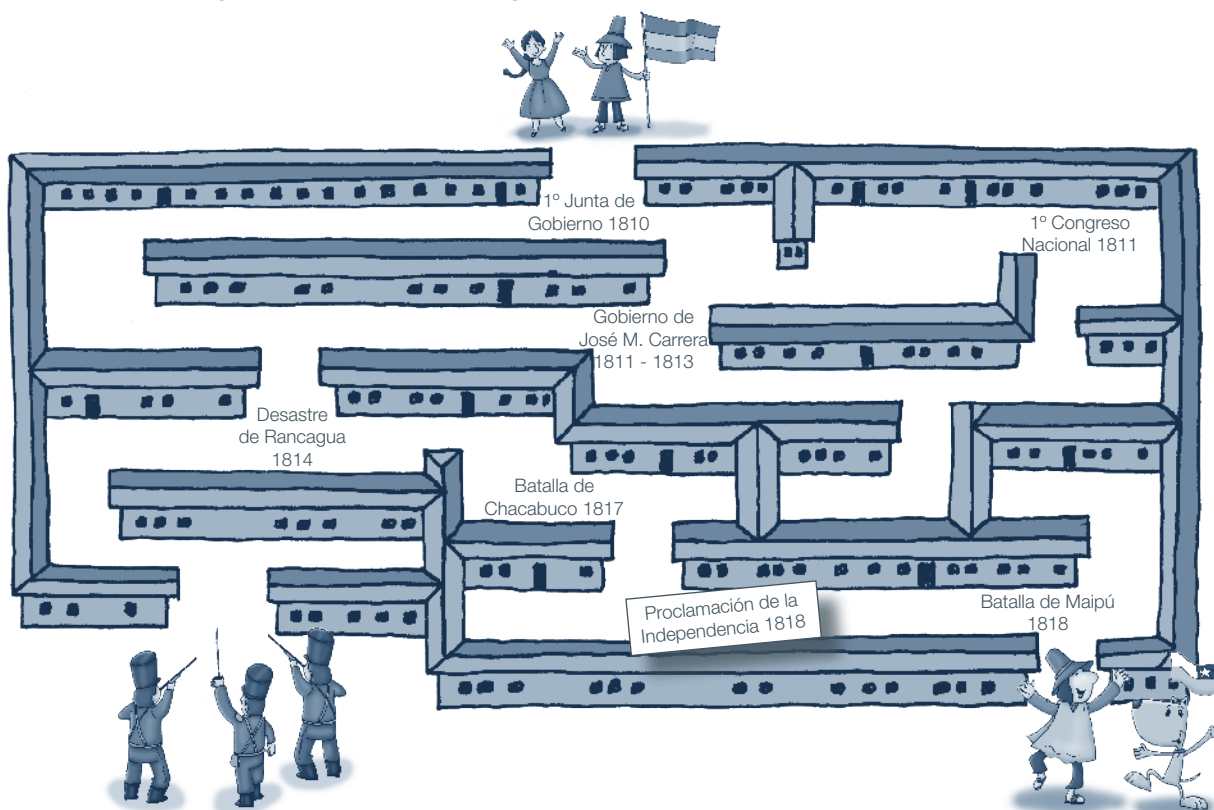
1º Junta de Gobierno 1810

1º Congreso Nacional 1811

Gobierno de José M. Carrera 1811 - 1813

Desastre de Rancagua 1814

Batalla de Chacabuco 1817

Proclamación de la Independencia 1818

Batalla de Maipú 1818